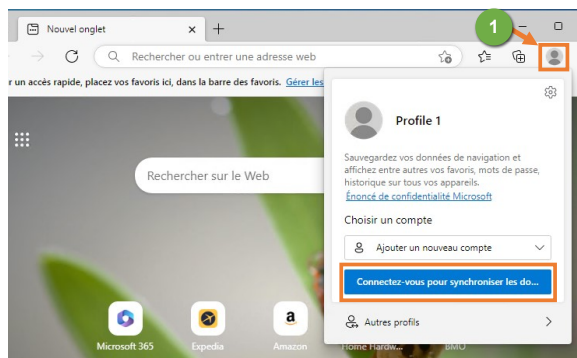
Nouvel onglet

1

Rechercher ou entrer une adresse web

r un accès rapide, placez vos favoris ici, dans la barre des favoris. Gérer les

Rechercher sur le Web

Profile 1

Sauvegardez vos données de navigation et affichez entre autres vos favoris, mots de passe, historique sur tous vos appareils.

Énoncé de confidentialité Microsoft

Choisir un compte

Ajouter un nouveau compte

Connectez-vous pour synchroniser les do...

Autres profils

Microsoft 365

Expedia

Amazon

Home Hardw...

BMO